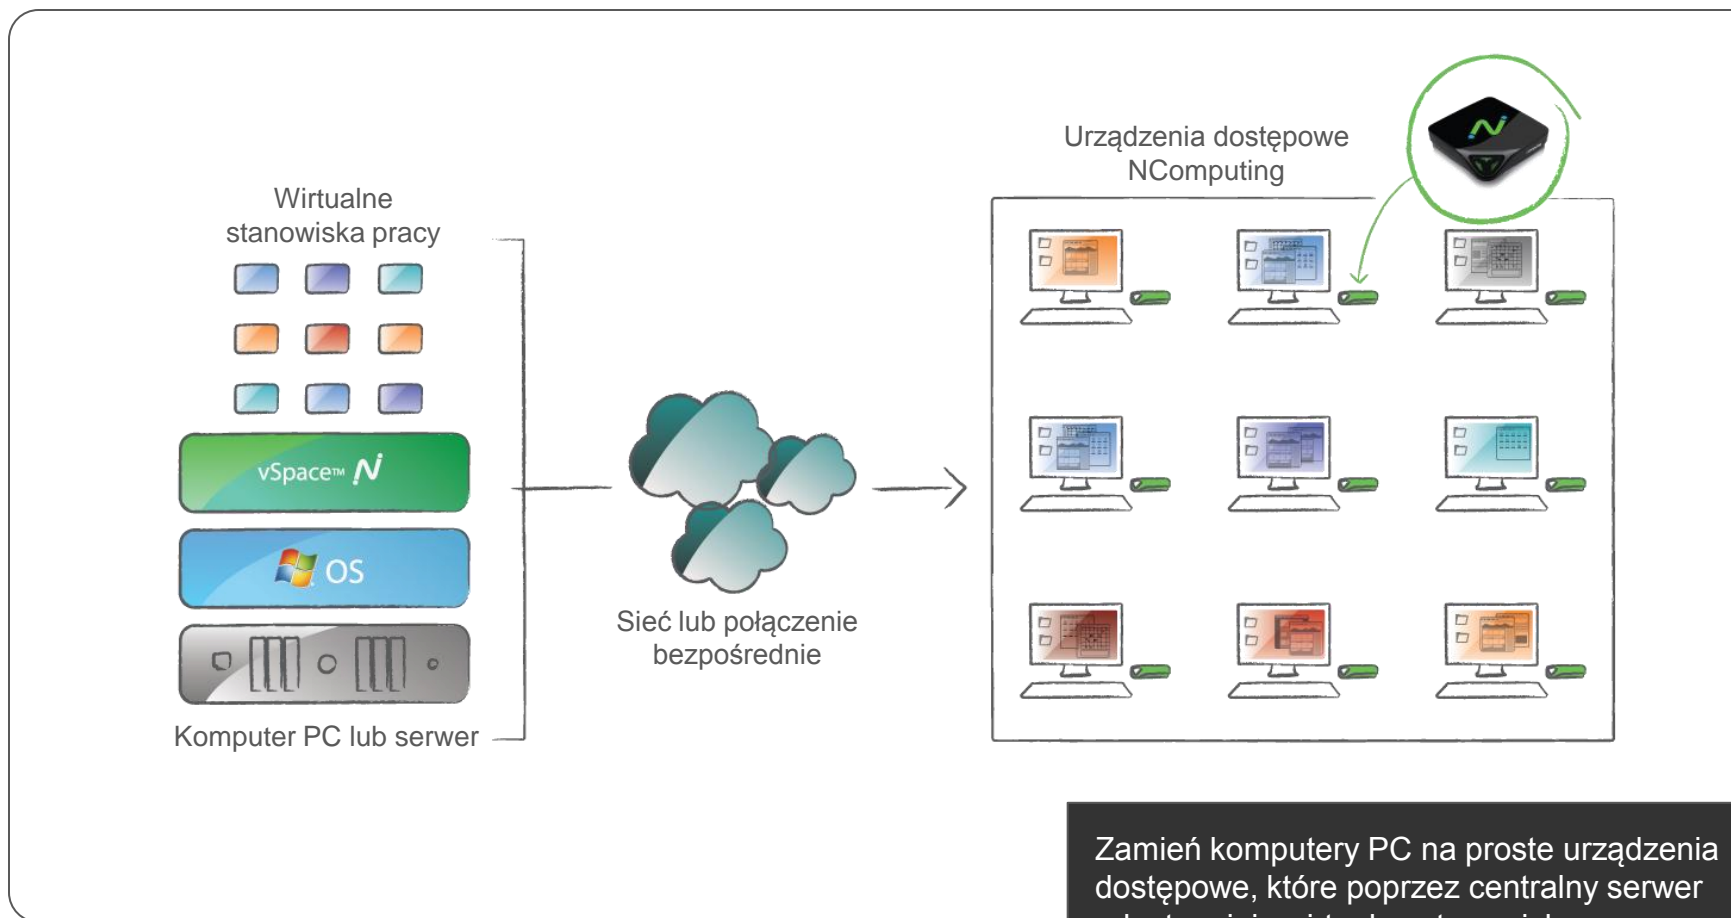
Wirtualne stanowiska pracy

vSpace™

OS

Komputer PC lub serwer

Sieć lub połączenie bezpośrednie

Urządzenia dostępowe NComputing

Zamień komputery PC na proste urządzenia dostępowe, które poprzez centralny serwer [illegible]